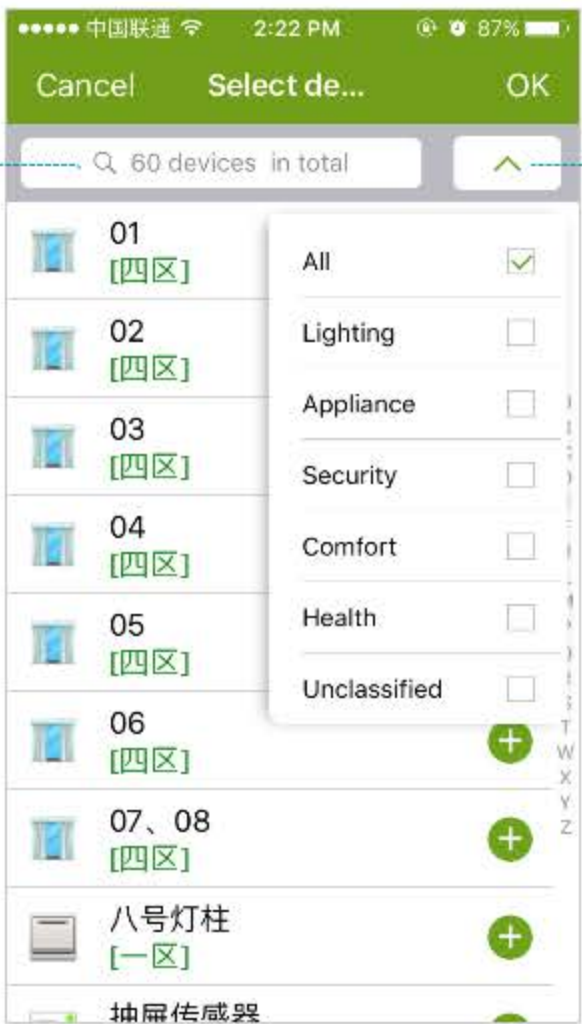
●●●●● 中国联通 2:22 PM 87%

Cancel Select de... OK

60 devices in total

01
[四区]

02
[四区]

03
[四区]

04
[四区]

05
[四区]

06
[四区]

07、08
[四区]

八号灯柱
[一区]

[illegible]

All
Lighting
Appliance
Security
Comfort
Health
Unclassified

T
W
X
Y
Z